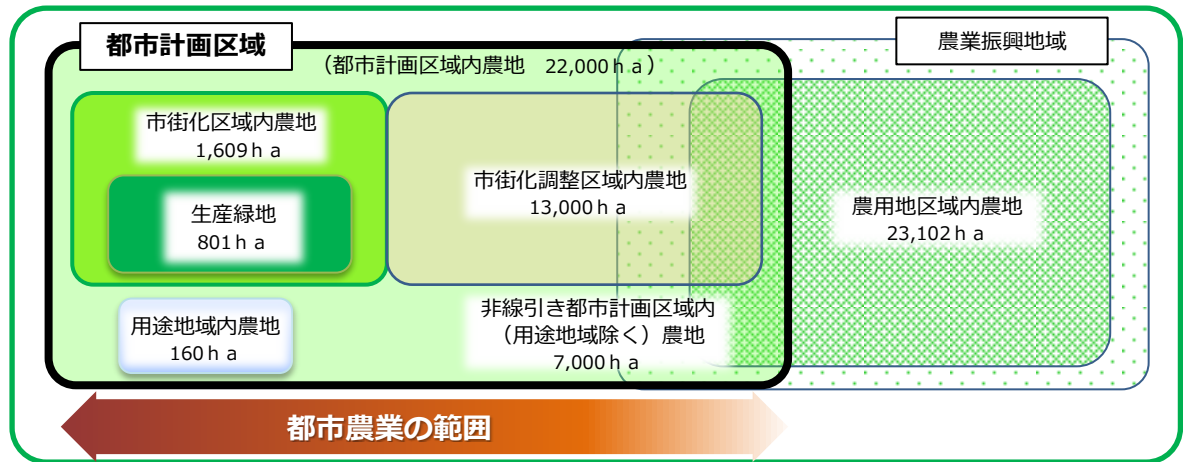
都市計画区域

（都市計画区域内農地　22,000ｈａ）

農業振興地域

市街化区域内農地
1,609ｈａ

生産緑地
801ｈａ

市街化調整区域内農地
13,000ｈａ

農用地区域内農地
23,102ｈａ

用途地域内農地
160ｈａ

非線引き都市計画区域内
（用途地域除く）農地
7,000ｈａ

都市農業の範囲